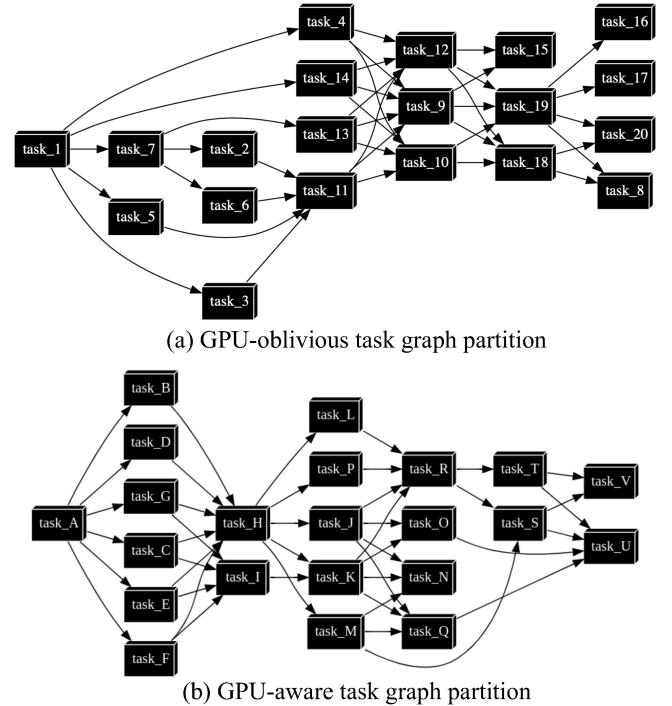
task_4
task_12
task_15
task_16
task_14
task_17
task_9
task_19
task_13
task_1
task_7
task_2
task_20
task_10
task_18
task_11
task_6
task_5
task_8
task_3

(a) GPU-oblivious task graph partition

task_B
task_L
task_D
task_P
task_R
task_T
task_V
task_G
task_A
task_H
task_J
task_O
task_S
task_C
task_U
task_I
task_K
task_N
task_E
task_M
task_Q
task_F

(b) GPU-aware task graph partition